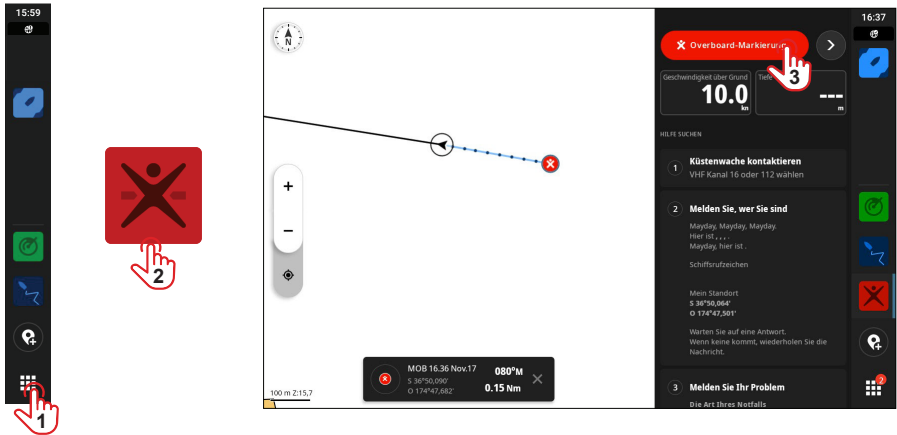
15:59

1

2

N

+

−

100 m Z:15,7

MOB 16.36 Nov.17
S 36°50,090'
O 174°47,682'

080°M
0.15 Nm

Overboard-Markierung

3

Geschwindigkeit über Grund
10.0 kn

Tiefe
--- m

HILFE SUCHEN

1 Küstenwache kontaktieren
VHF Kanal 16 oder 112 wählen

2 Melden Sie, wer Sie sind
Mayday, Mayday, Mayday.
Hier ist , , , .
Mayday, hier ist .

Schiffsrufzeichen

Mein Standort
S 36°50,064'
O 174°47,501'

Warten Sie auf eine Antwort.
Wenn keine kommt, wiederholen Sie die Nachricht.

3 Melden Sie Ihr Problem
Die Art Ihres Notfalls

16:37

2